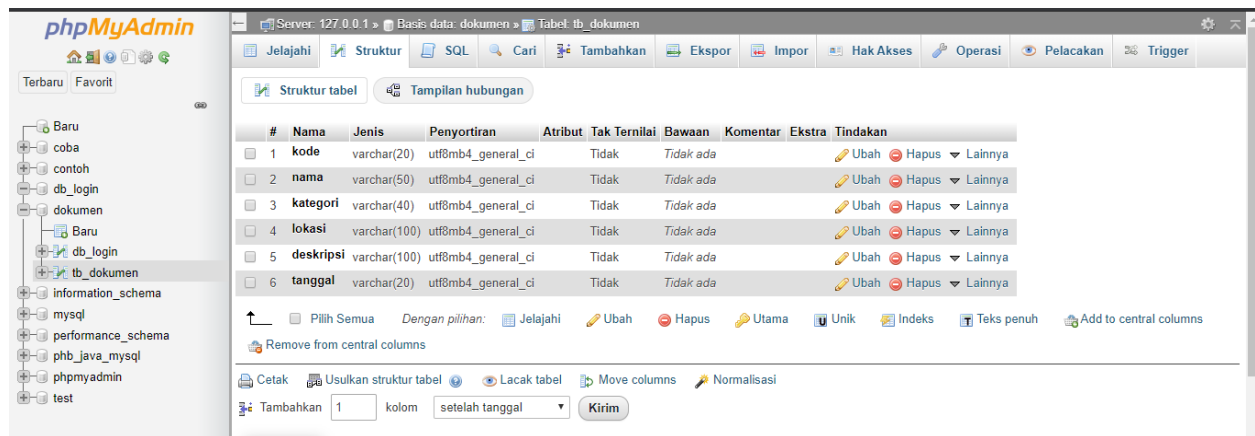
phpMyAdmin

Terbaru Favorit

Baru
coba
contoh
db_login
dokumen
Baru
db_login
tb_dokumen
information_schema
mysql
performance_schema
phb_java_mysql
phpmyadmin
test

Server: 127.0.0.1 » Basis data: dokumen » Tabel: tb_dokumen

Jelajahi Struktur SQL Cari Tambahkan Ekspor Impor Hak Akses Operasi Pelacakan Trigger

Struktur tabel Tampilan hubungan

| # | Nama | Jenis | Penyortiran | Atribut | Tak Ternilai | Bawaan | Komentar | Ekstra | Tindakan |
|---|---|---|---|---|---|---|---|---|---|
| 1 | kode | varchar(20) | utf8mb4_general_ci | | Tidak | Tidak ada | | | Ubah Hapus Lainnya |
| 2 | nama | varchar(50) | utf8mb4_general_ci | | Tidak | Tidak ada | | | Ubah Hapus Lainnya |
| 3 | kategori | varchar(40) | utf8mb4_general_ci | | Tidak | Tidak ada | | | Ubah Hapus Lainnya |
| 4 | lokasi | varchar(100) | utf8mb4_general_ci | | Tidak | Tidak ada | | | Ubah Hapus Lainnya |
| 5 | deskripsi | varchar(100) | utf8mb4_general_ci | | Tidak | Tidak ada | | | Ubah Hapus Lainnya |
| 6 | tanggal | varchar(20) | utf8mb4_general_ci | | Tidak | Tidak ada | | | Ubah Hapus Lainnya |

Pilih Semua Dengan pilihan: Jelajahi Ubah Hapus Utama Unik Indeks Teks penuh Add to central columns
Remove from central columns

Cetak Usulkan struktur tabel Lacak tabel Move columns Normalisasi

Tambahkan 1 kolom setelah tanggal Kirim